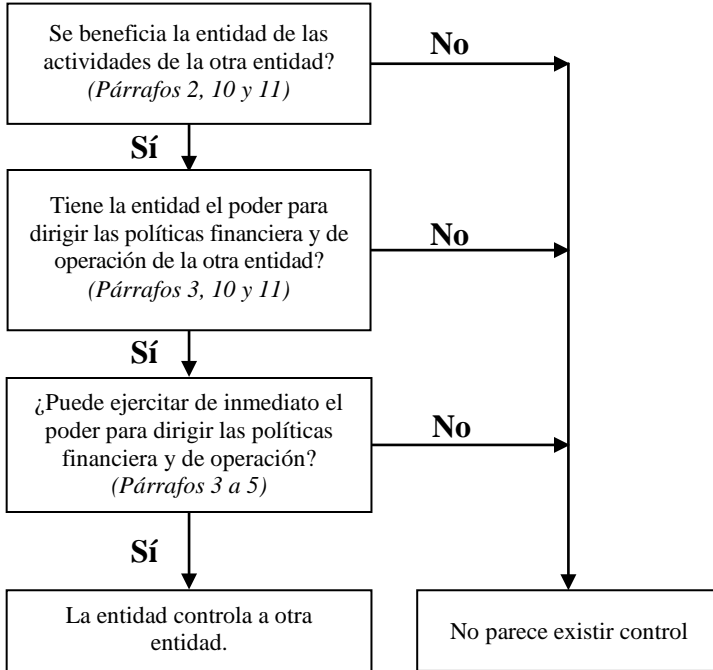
Se beneficia la entidad de las actividades de la otra entidad? *(Párrafos 2, 10 y 11)*

No

Sí

Tiene la entidad el poder para dirigir las políticas financiera y de operación de la otra entidad? *(Párrafos 3, 10 y 11)*

No

Sí

¿Puede ejercitar de inmediato el poder para dirigir las políticas financiera y de operación? *(Párrafos 3 a 5)*

No

Sí

La entidad controla a otra entidad.

No parece existir control